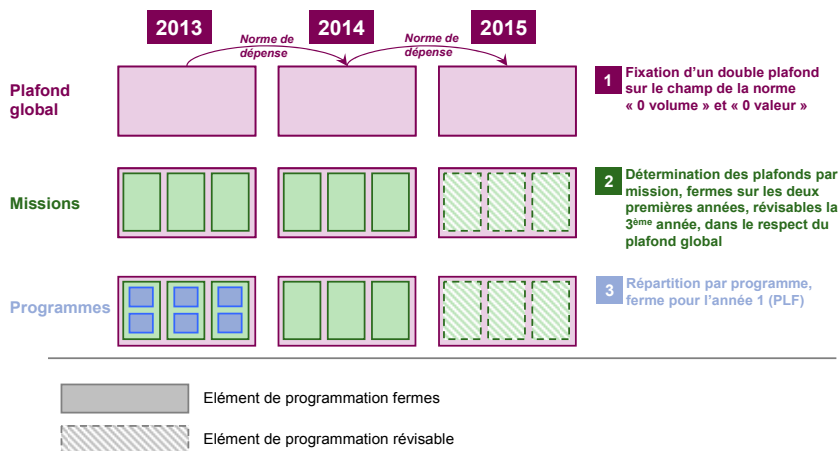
2013

Norme de dépense

2014

Norme de dépense

2015

Plafond global

1 Fixation d'un double plafond sur le champ de la norme « 0 volume » et « 0 valeur »

Missions

2 Détermination des plafonds par mission, fermes sur les deux premières années, révisables la 3$^{ème}$ année, dans le respect du plafond global

Programmes

3 Répartition par programme, ferme pour l'année 1 (PLF)

Elément de programmation fermes

Elément de programmation révisable